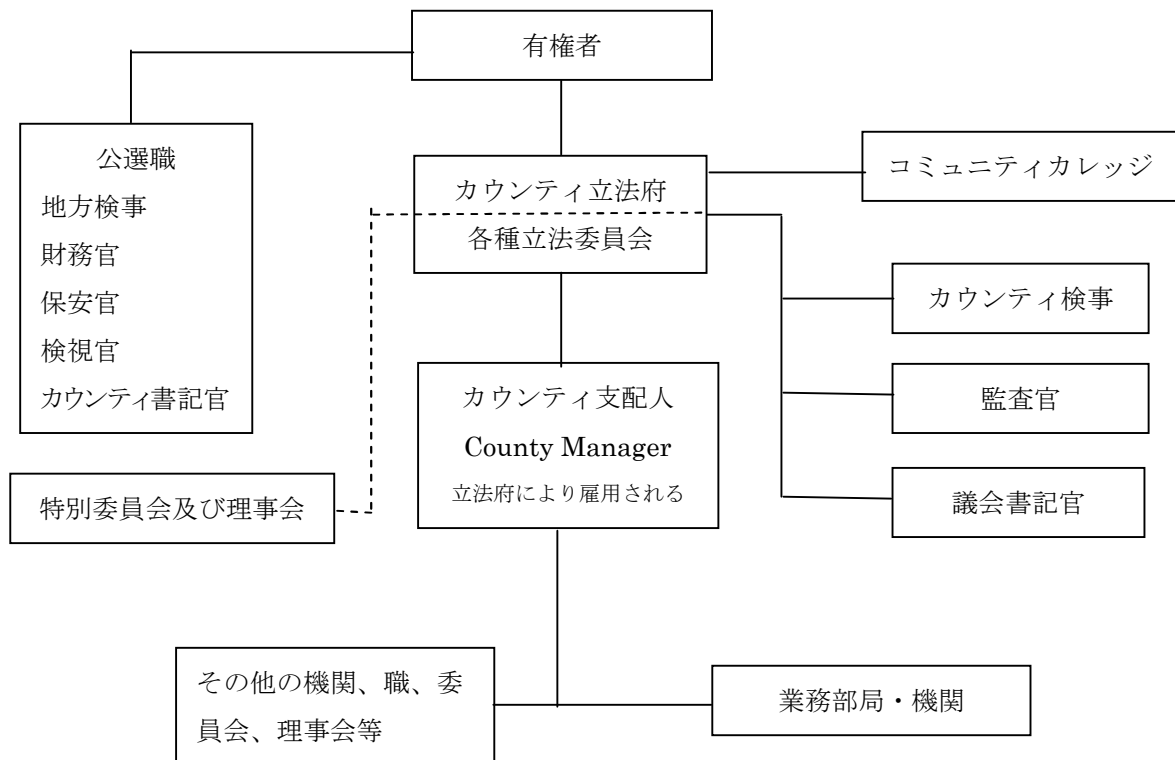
有権者

公選職
地方検事
財務官
保安官
検視官
カウンティ書記官

カウンティ立法府
各種立法委員会

コミュニティカレッジ

カウンティ検事

監査官

議会書記官

カウンティ支配人
County Manager
立法府により雇用される

特別委員会及び理事会

その他の機関、職、委員会、理事会等

業務部局・機関